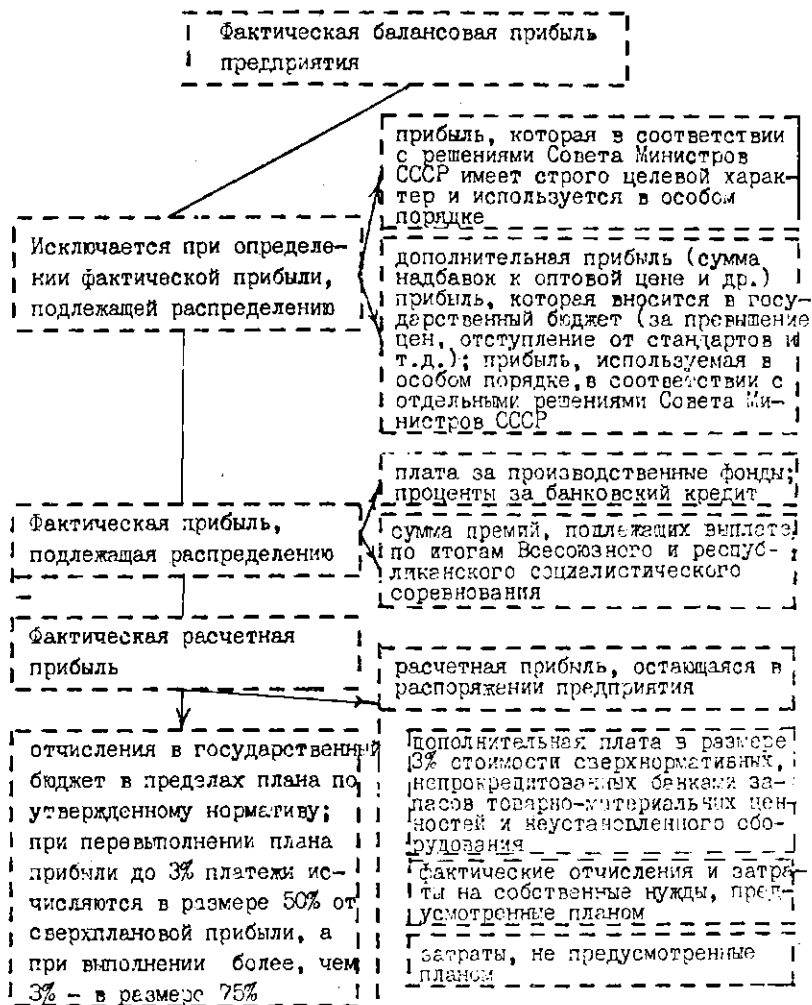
Фактическая балансовая прибыль предприятия

Исключается при определении фактической прибыли, подлежащей распределению

прибыль, которая в соответствии с решениями Совета Министров СССР имеет строго целевой характер и используется в особом порядке

дополнительная прибыль (сумма надбавок к оптовой цене и др.) прибыль, которая вносится в государственный бюджет (за превышение цен, отступление от стандартов и т.д.); прибыль, используемая в особом порядке, в соответствии с отдельными решениями Совета Министров СССР

Фактическая прибыль, подлежащая распределению

плата за производственные фонды; проценты за банковский кредит

сумма премий, подлежащих выплате по итогам Всесоюзного и республиканского социалистического соревнования

Фактическая расчетная прибыль

расчетная прибыль, остающаяся в распоряжении предприятия

отчисления в государственный бюджет в пределах плана по утвержденному нормативу; при перевыполнении плана прибыли до 3% платежи исчисляются в размере 50% от сверхплановой прибыли, а при выполнении более, чем 3% – в размере 75%

дополнительная плата в размере 3% стоимости сверхнормативных, непрокредитованных банками запасов товарно-материальных ценностей и неустановленного оборудования

фактические отчисления и затраты на собственные нужды, предусмотренные планом

затраты, не предусмотренные планом